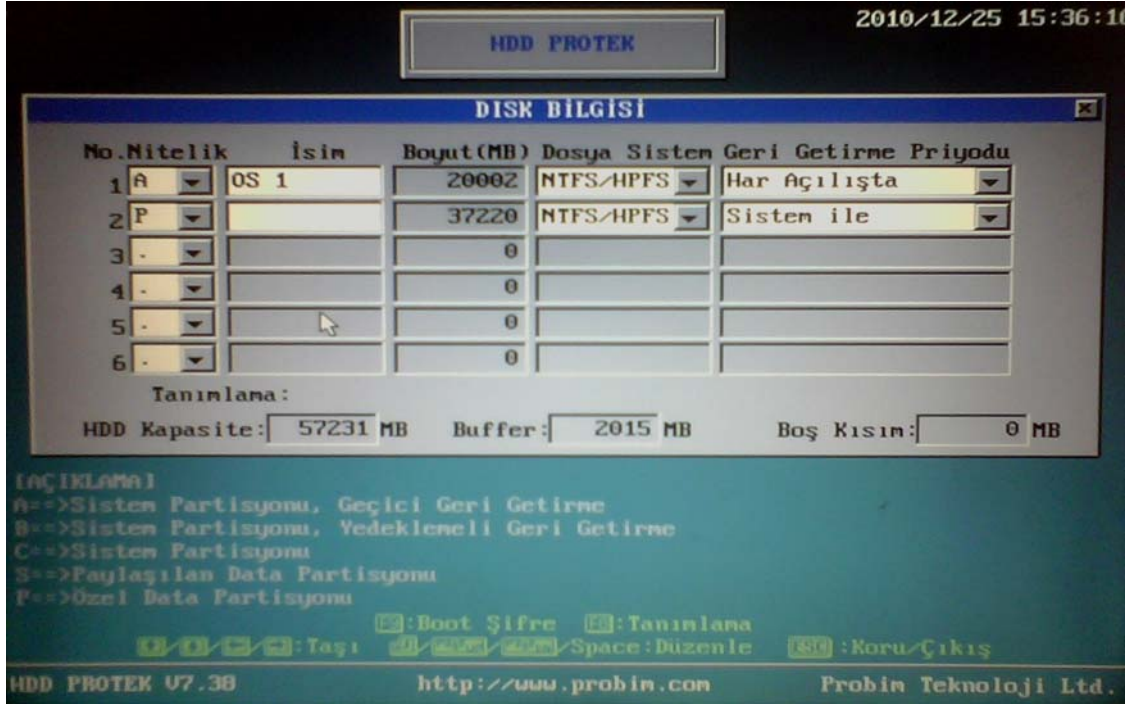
HDD PROTEK

2010/12/25 15:36:1

DISK BİLGİSİ

| No. | Nitelik | İsim | Boyut(MB) | Dosya Sistem | Geri Getirme Priyodu |
|---|---|---|---|---|---|
| 1 | A | OS 1 | 20002 | NTFS/HPFS | Har Açılışta |
| 2 | P | | 37220 | NTFS/HPFS | Sistem ile |
| 3 | - | | 0 | | |
| 4 | - | | 0 | | |
| 5 | - | | 0 | | |
| 6 | - | | 0 | | |

Tanımlama:

HDD Kapasite: 57231 MB Buffer: 2015 MB Boş Kısım: 0 MB

[AÇIKLAMA]
A==>Sistem Partisyonu, Geçici Geri Getirme
B==>Sistem Partisyonu, Yedeklemeli Geri Getirme
C==>Sistem Partisyonu
S==>Paylaşılan Data Partisyonu
P==>Özel Data Partisyonu

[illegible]:Boot Şifre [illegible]:Tanımlama
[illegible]:Taşı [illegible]/Space:Düzenle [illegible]:Koru/Çıkış

HDD PROTEK V7.38 http://www.probim.com Probim Teknoloji Ltd.